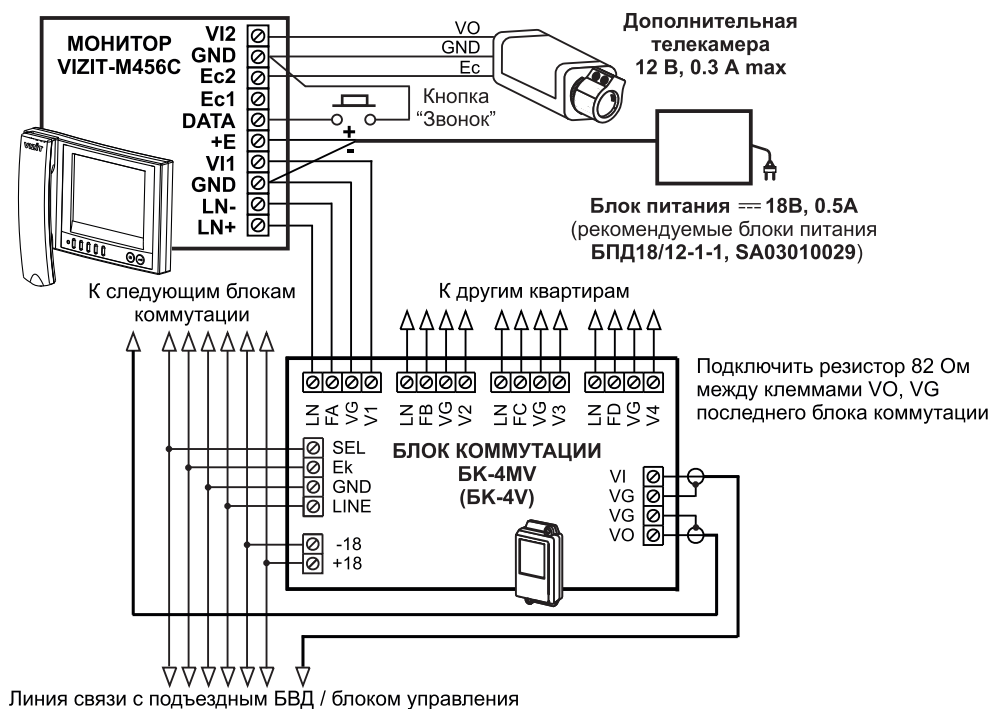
МОНИТОР VIZIT-M456C

VI2
GND
Ec2
Ec1
DATA
+E
VI1
GND
LN-
LN+

VO
GND
Ec

Дополнительная телекамера 12 В, 0.3 A max

Кнопка "Звонок"

+
-

Блок питания ⎓ 18В, 0.5А
(рекомендуемые блоки питания
БПД18/12-1-1, SA03010029)

К следующим блокам коммутации

К другим квартирам

Подключить резистор 82 Ом между клеммами VO, VG последнего блока коммутации

LN FA VG V1
LN FB VG V2
LN FC VG V3
LN FD VG V4

SEL
Ek
GND
LINE

-18
+18

БЛОК КОММУТАЦИИ
БК-4MV
(БК-4V)

VI
VG
VG
VO

Линия связи с подъездным БВД / блоком управления